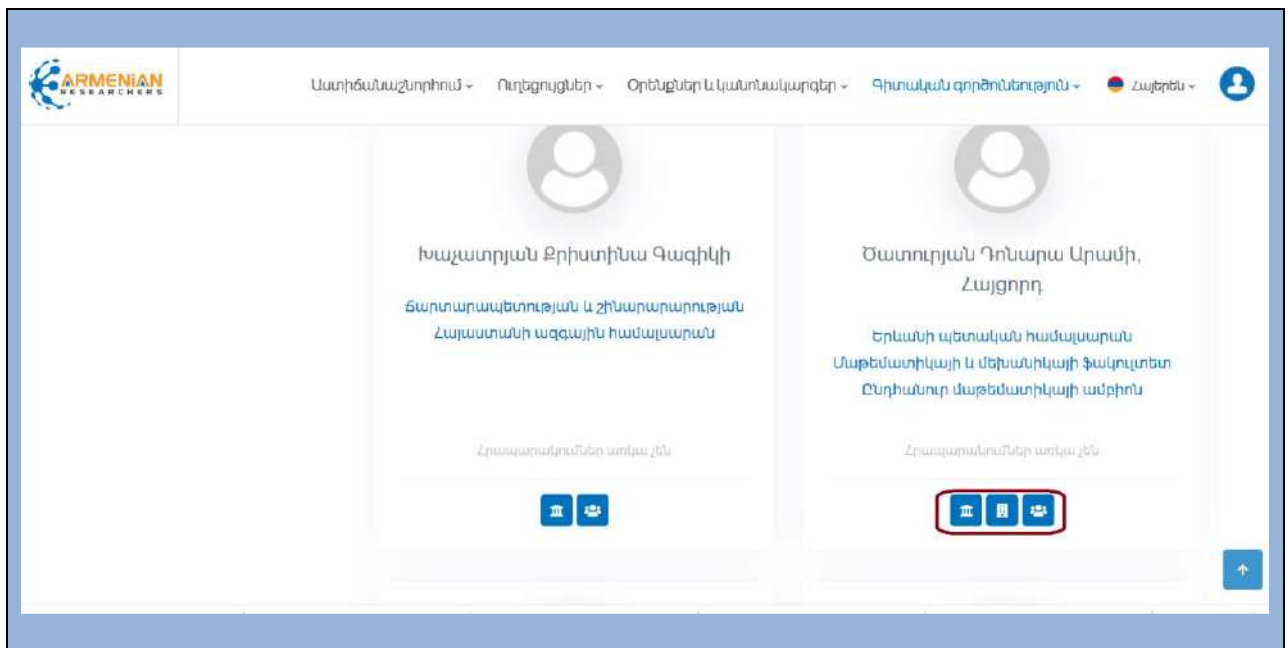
ARMENIAN RESEARCHERS

Աստիճանաշնորհում ⌄ Ուղեցույցներ ⌄ Օրենքներ և կանոնակարգեր ⌄ Գիտական գործունեություն ⌄ Հայերեն ⌄

Խաչատրյան Քրիստինա Գագիկի

Ճարտարապետության և շինարարության Հայաստանի ազգային համալսարան

Հրապարակումներ առկա չեն

Ծատուրյան Դոնարա Արամի, Հայցորդ

Երևանի պետական համալսարան Մաթեմատիկայի և մեխանիկայի ֆակուլտետ Ընդհանուր մաթեմատիկայի ամբիոն

Հրապարակումներ առկա չեն